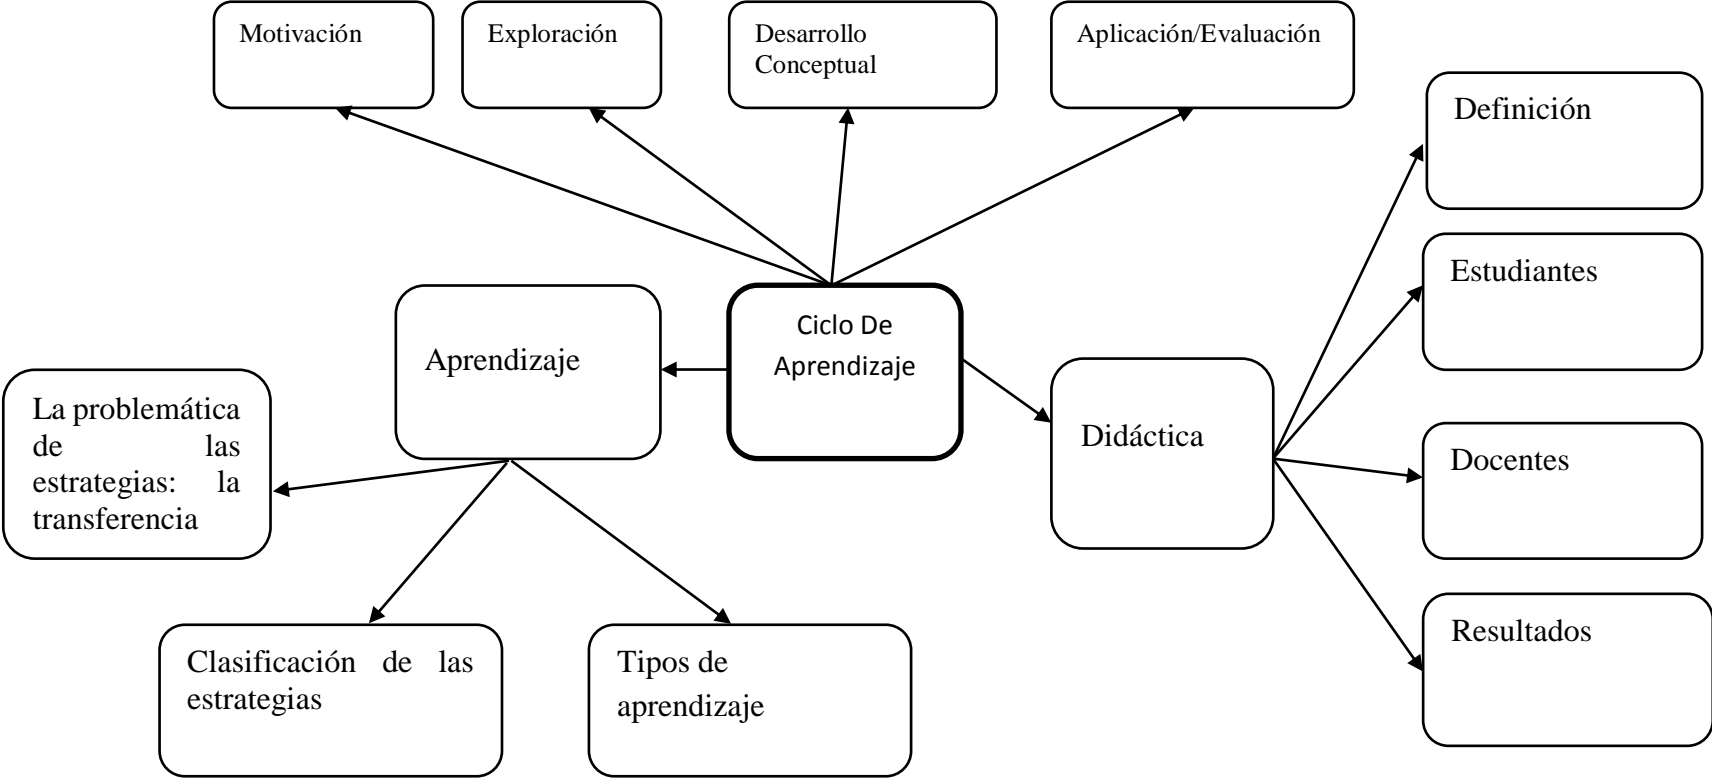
Motivación

Exploración

Desarrollo Conceptual

Aplicación/Evaluación

Definición

Estudiantes

Ciclo De Aprendizaje

Aprendizaje

La problemática de las estrategias: la transferencia

Didáctica

Docentes

Resultados

Clasificación de las estrategias

Tipos de aprendizaje